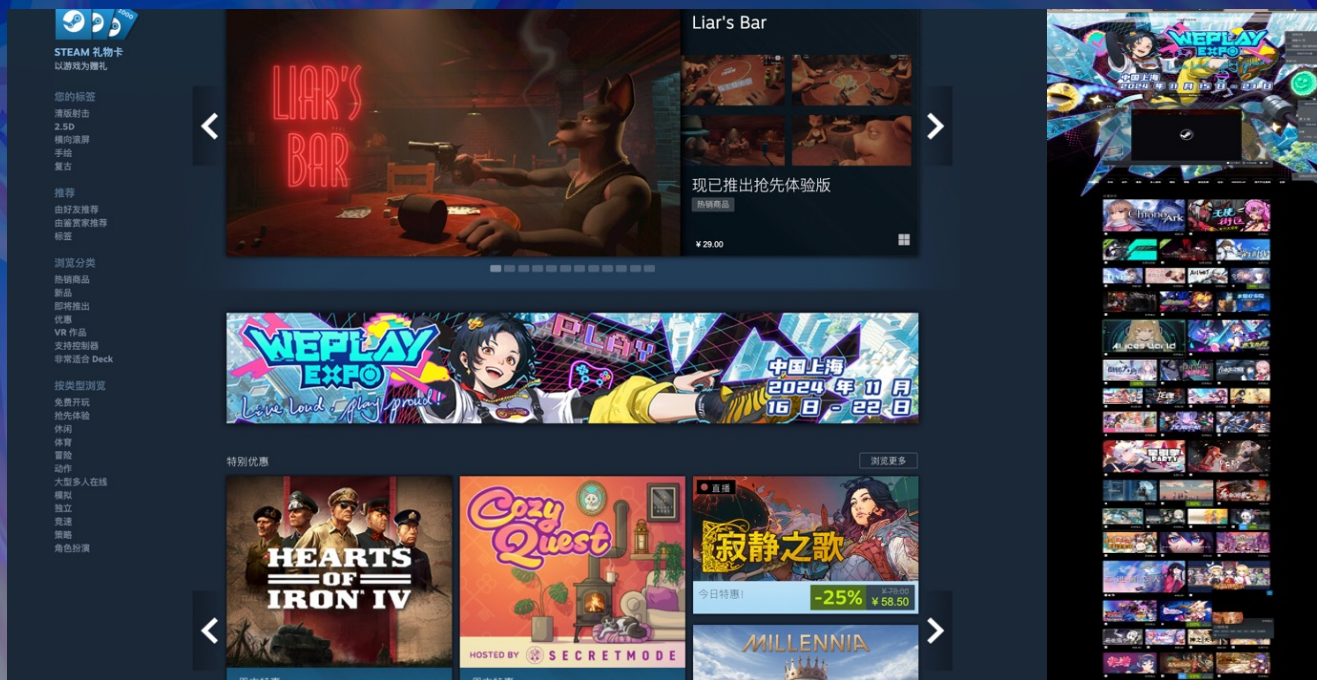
STEAM 礼物卡
以游戏为赠礼

您的标签
清版射击
2.5D
横向滚屏
手绘
复古

推荐
由好友推荐
由鉴赏家推荐
标签

浏览分类
热销商品
新品
即将推出
优惠
VR 作品
支持控制器
非常适合 Deck

按类型浏览
免费开玩
抢先体验
休闲
体育
冒险
动作
大型多人在线
模拟
独立
竞速
策略
角色扮演

LIAR'S BAR

Liar's Bar

现已推出抢先体验版
热销商品
¥ 29.00

WEPLAY EXPO
Live loud, play proud!
PLAY
中国上海
2024 年 11 月
16 日 - 22 日

特别优惠
浏览更多

HEARTS OF IRON IV

Cozy Quest
HOSTED BY SECRETMODE

直播
寂静之歌
今日特惠!
-25%
¥ 78.00
¥ 58.50

MILLENNIA

WEPLAY EXPO
中国上海
2024 年 11 月 16 日 - 22 日